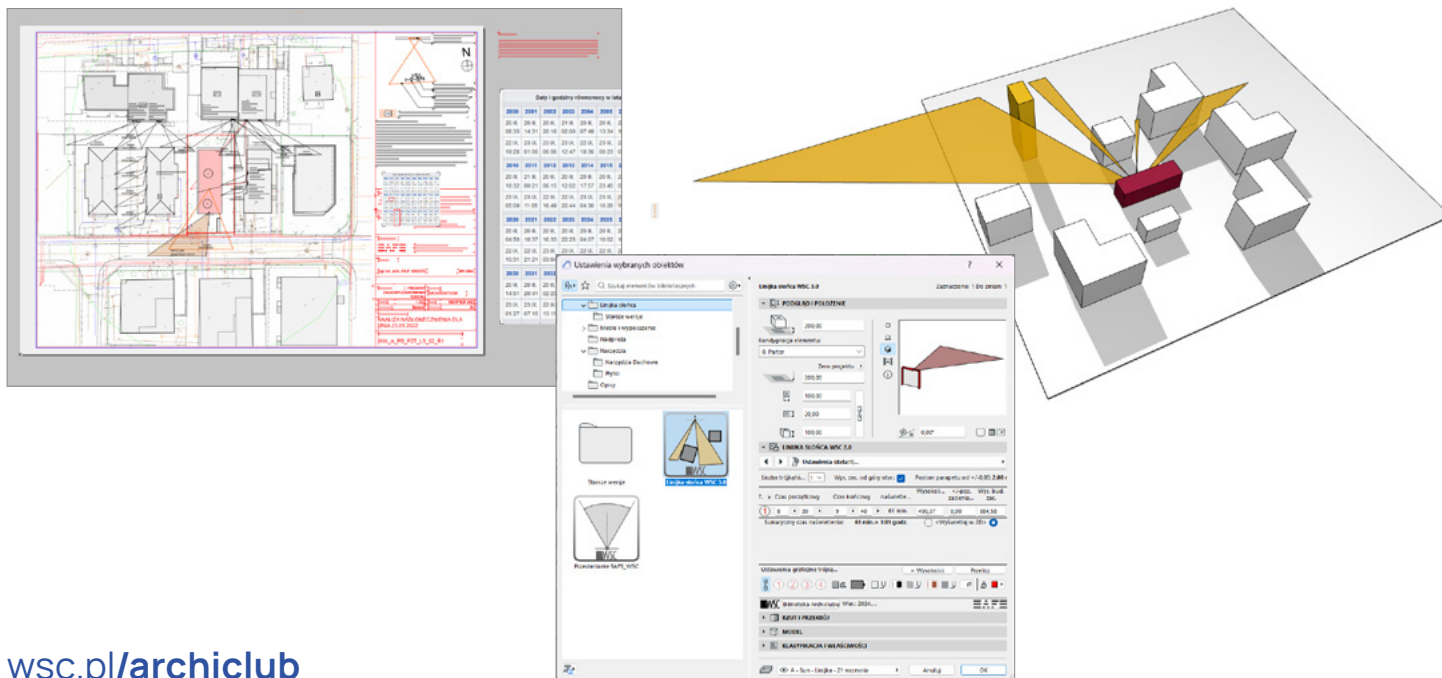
N

Daty i godziny równonocy w latach

| 2000 | 2001 | 2002 | 2003 | 2004 | 2005 |
|---|---|---|---|---|---|
| 2010 | 2011 | 2012 | 2013 | 2014 | 2015 |
| 2020 | 2021 | 2022 | 2023 | 2024 | 2025 |
| 2030 | 2031 | 2032 | 2033 | 2034 | 2035 |

SAFE

Ustawienia wybranych obiektów

Szukaj elementów bibliotecznych

Linijka słońca

Starsze wersje

Meble i wyposażenie

Nadgroda

Narzędzia

Narzędzia Dachowe

Wyloty

Opisy

Starsze wersje

Linijka słońca WSC 3.0

Przesłanianie SAFE_WSC

Linijka słońca WSC 3.0

Zaznaczono: 1 Do zmian: 1

PODGLĄD I POŁOŻENIE

200,00

Kondygnacja elementu

0. Parter

Zero projektu

200,00

100,00

20,00

100,00

0,00°

LINIJKA SŁOŃCA WSC 3.0

Ustawienia obiektu...

Ilość trójkąta

Wys. ośw. od góry okna

Podaj parapet od +/-0,00

Czas początkowy

Czas końcowy

naświetle...

Wysokość...

Wys. bud.

Sumaryczny czas naświetlenia:

Wyłącz w 3D

Ustawienia graficzne trójką...

Wysokości

Powtórz

Biblioteka nadrzędna Wsc 2024...

SAFE

RZUT I PRZEKRÓJ

MODEL

KLASYFIKACJA I WŁAŚCIWOŚCI

A - Sun - Linijka - 21 marzenie

Anuluj

OK

wsc.pl/archiclub